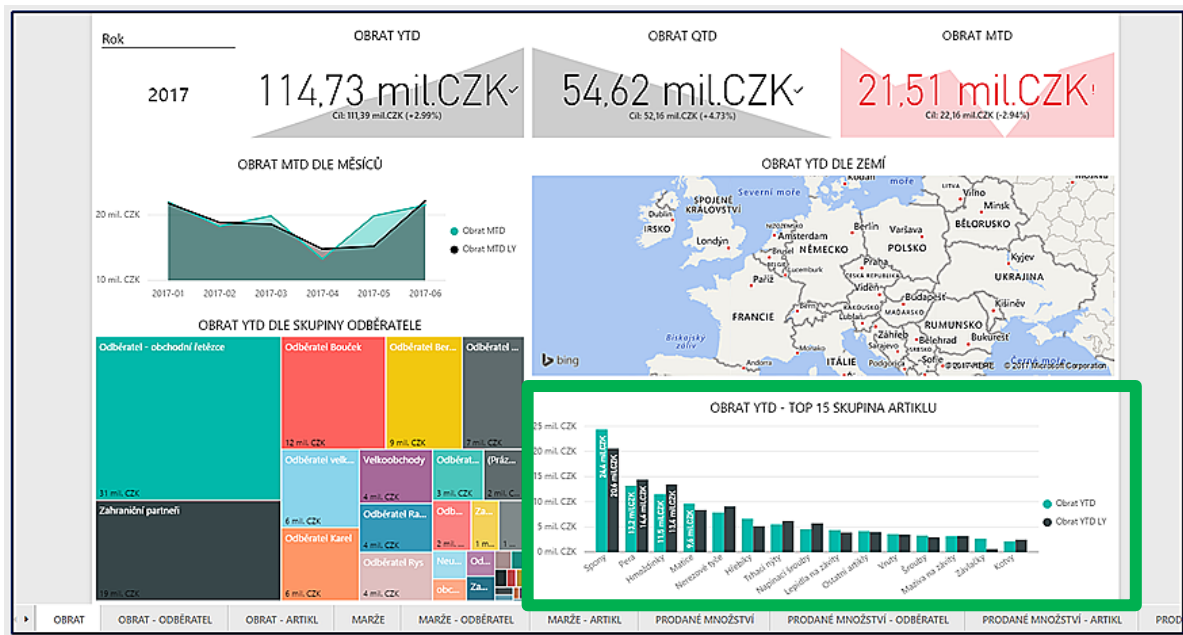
Rok

2017

OBRAT YTD

114,73 mil.CZK

Cíl: 111,39 mil.CZK (+2,99%)

OBRAT QTD

54,62 mil.CZK

Cíl: 52,16 mil.CZK (+4,73%)

OBRAT MTD

21,51 mil.CZK

Cíl: 22,16 mil.CZK (-2,94%)

OBRAT MTD DLE MĚSÍCŮ

20 mil. CZK

10 mil. CZK

2017-01 2017-02 2017-03 2017-04 2017-05 2017-06

Obrat MTD

Obrat MTD LY

OBRAT YTD DLE ZEMÍ

Severní moře

SPOJENÉ KRÁLOVSTVÍ

IRSKO

Londýn

Amsterdam

NĚMECKO

Berlín

Varšava

POLSKO

Minsk

BĚLORUSKO

Kyjev

UKRAJINA

Paříž

Praha

Vídeň

Budapešť

Kišiněv

FRANCIE

RUMUNSKO

Záhřeb

Bělehrad

Bukurešť

Biskajský záliv

ITÁLIE

Sofie

Andorra

Černé moře

bing

© 2017 HERE © 2017 Microsoft Corporation

OBRAT YTD DLE SKUPINY ODBĚRATELE

Odběratel - obchodní řetězce

31 mil. CZK

Odběratel Bouček

12 mil. CZK

Odběratel Ber...

9 mil. CZK

Odběratel ...

7 mil. CZK

Zahraniční partneři

19 mil. CZK

Odběratel velk...

6 mil. CZK

Velkoobchody

4 mil. CZK

Odběrat...

3 mil. CZK

(Práz...

Odběratel Ra...

4 mil. CZK

Odběratel Karel

5 mil. CZK

Odběratel Rys

4 mil. CZK

Neu...

Od...

obc...

Za...

OBRAT YTD - TOP 15 SKUPINA ARTIKLU

25 mil. CZK

20 mil. CZK

15 mil. CZK

10 mil. CZK

5 mil. CZK

0 mil. CZK

24,4 mil.CZK

20,6 mil.CZK

13,2 mil.CZK

14,6 mil.CZK

11,3 mil.CZK

13,4 mil.CZK

9,6 mil.CZK

Spony Pera Hmoždinky Matice Nerezové tyče Hřebíky Trhací nýty Napínací šrouby Lepidla na závity Ostatní artikly Vruty Šrouby Maziva na závity Závlačky Koncy

Obrat YTD

Obrat YTD LY

OBRAT | OBRAT - ODBĚRATEL | OBRAT - ARTIKL | MARŽE | MARŽE - ODBĚRATEL | MARŽE - ARTIKL | PRODANÉ MNOŽSTVÍ | PRODANÉ MNOŽSTVÍ - ODBĚRATEL | PRODANÉ MNOŽSTVÍ - ARTIKL | PROD